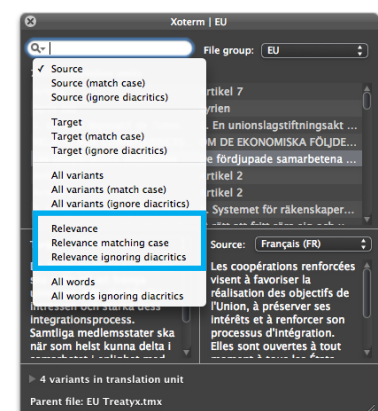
Xoterm | EU

File group: EU

✓ Source
Source (match case)
Source (ignore diacritics)

Target
Target (match case)
Target (ignore diacritics)

All variants
All variants (match case)
All variants (ignore diacritics)

Relevance
Relevance matching case
Relevance ignoring diacritics

All words
All words ignoring diacritics

rtikel 7
yrien
. En unionslagstiftningsakt ...
M DE EKONOMISKA FÖLJDE...
e fördjupade samarbetena ...
rtikel 2
rtikel 2
Systemet för räkenskaper...

T
intressen och stärka dess integrationsprocess. Samtliga medlemsstater ska när som helst kunna delta i

Source: Français (FR)

Les coopérations renforcées visent à favoriser la réalisation des objectifs de l'Union, à préserver ses intérêts et à renforcer son processus d'intégration. Elles sont ouvertes à tout

4 variants in translation unit

Parent file: EU Treatyx.tmx